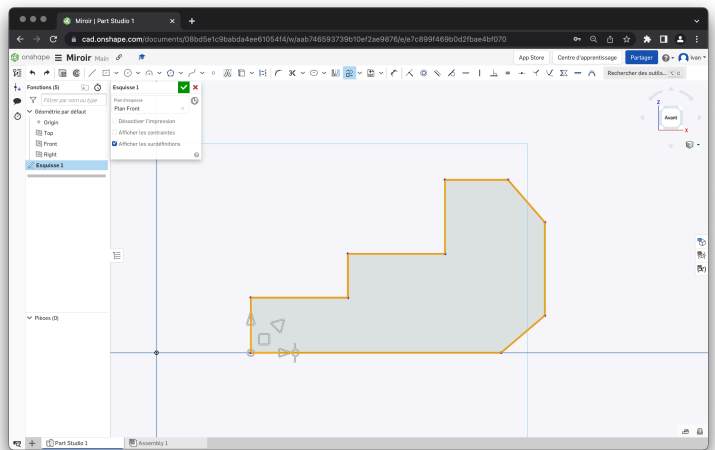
Miroir | Part Studio 1

cad.onshape.com/documents/08bd5e1c9babda4ee61054f4/w/aab746593739b10ef2ae9678/e/e7c899f469b0d2fbae4bf070

onshape Miroir Main

App Store Centre d'apprentissage Partager Ivan

Rechercher des outils... ⌥ C

Fonctions (5)

Filtrer par nom ou type

Géométrie par défaut

Origin

Top

Front

Right

Esquisse 1

Pièces (0)

Esquisse 1

Plan d'esquisse

Plan Front

Désactiver l'impression

Afficher les contraintes

Afficher les surdéfinitions

Avant

Part Studio 1

Assembly 1